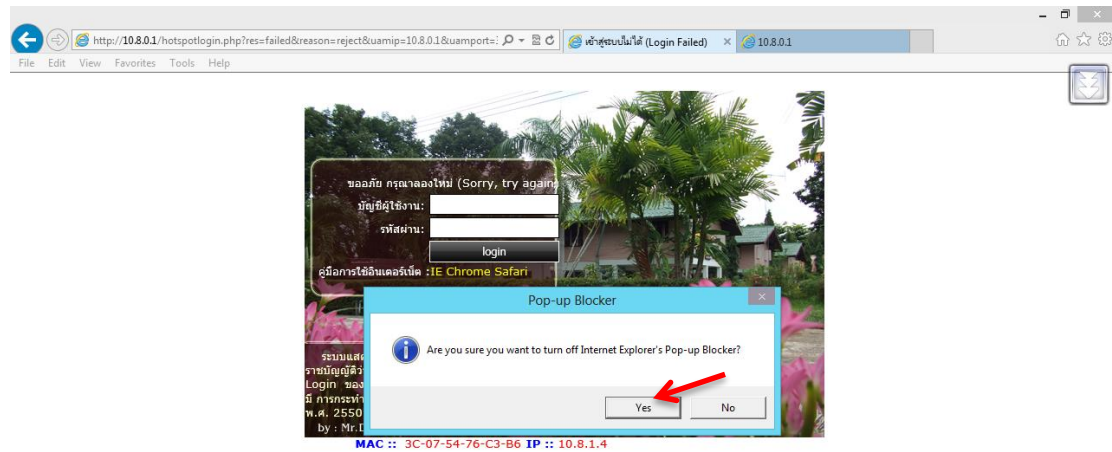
http://10.8.0.1/hotspotlogin.php?res=failed&reason=reject&uamip=10.8.0.1&uamport=

เข้าสู่ระบบไม่ได้ (Login Failed)

10.8.0.1

File Edit View Favorites Tools Help

ขออภัย กรุณาลองใหม่ (Sorry, try again

บัญชีผู้ใช้งาน:

รหัสผ่าน:

login

คู่มือการใช้อินเตอร์เน็ต :IE Chrome Safari

ระบบแสด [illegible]
ราชบัญญัติว่า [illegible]
Login ของ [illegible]
มี การกระทำ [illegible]
พ.ศ. 2550 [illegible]
by : Mr.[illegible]

Pop-up Blocker

Are you sure you want to turn off Internet Explorer's Pop-up Blocker?

Yes

No

MAC :: 3C-07-54-76-C3-B6 IP :: 10.8.1.4